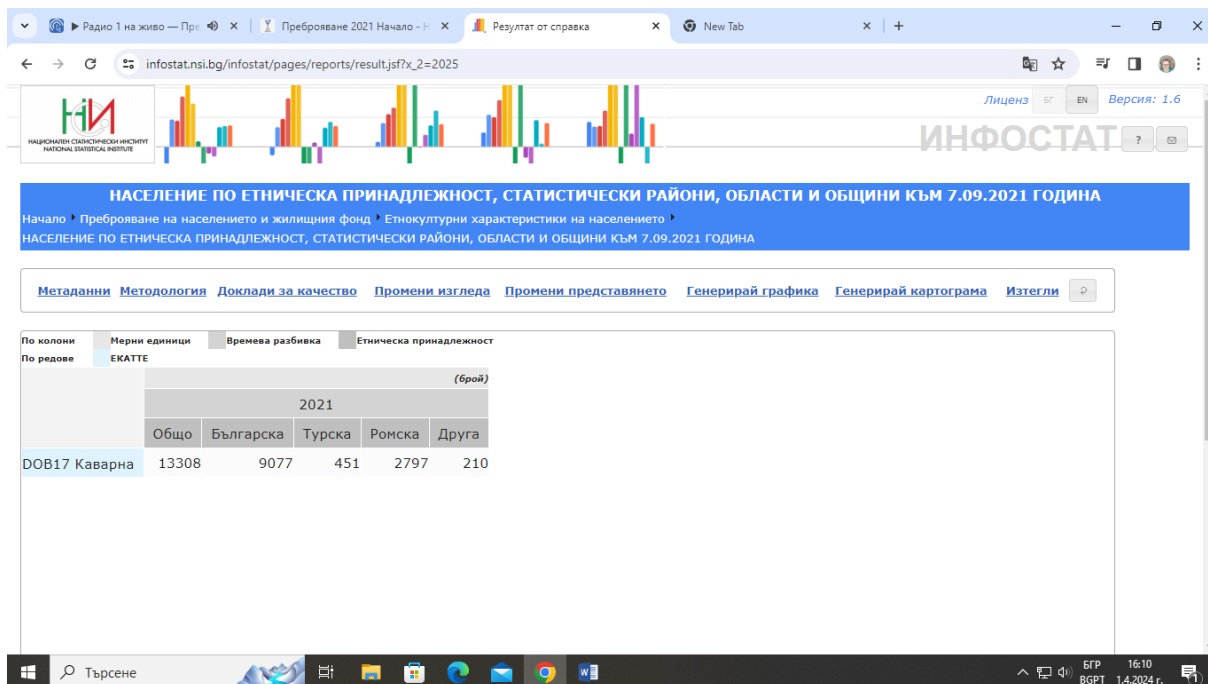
▶ Радио 1 на живо — Пре ×
Преброяване 2021 Начало - Н ×
Резултат от справка ×
New Tab ×
+

infostat.nsi.bg/infostat/pages/reports/result.jsf?x_2=2025

НАЦИОНАЛЕН СТАТИСТИЧЕСКИ ИНСТИТУТ
NATIONAL STATISTICAL INSTITUTE

Лиценз БГ EN Версия: 1.6

ИНФОСТАТ ? ✉

НАСЕЛЕНИЕ ПО ЕТНИЧЕСКА ПРИНАДЛЕЖНОСТ, СТАТИСТИЧЕСКИ РАЙОНИ, ОБЛАСТИ И ОБЩИНИ КЪМ 7.09.2021 ГОДИНА

Начало ▸ Преброяване на населението и жилищния фонд ▸ Етнокултурни характеристики на населението ▸
НАСЕЛЕНИЕ ПО ЕТНИЧЕСКА ПРИНАДЛЕЖНОСТ, СТАТИСТИЧЕСКИ РАЙОНИ, ОБЛАСТИ И ОБЩИНИ КЪМ 7.09.2021 ГОДИНА

Метаданни Методология Доклади за качество Промени изгледа Промени представянето Генерирай графика Генерирай картограма Изтегли

По колони Мерни единици Времева разбивка Етническа принадлежност
По редове ЕКАТТЕ

(брой)

| | 2021 | | | | |
|---|---|---|---|---|---|
| | Общо | Българска | Турска | Ромска | Друга |
| DOB17 Каварна | 13308 | 9077 | 451 | 2797 | 210 |

Търсене
БГР BGPT 16:10 1.4.2024 г.